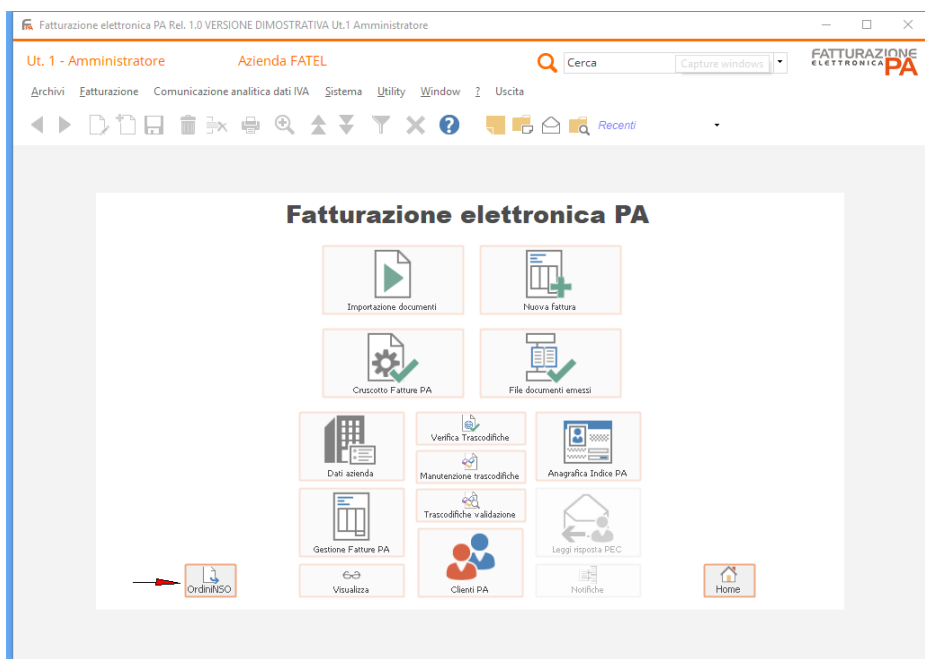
Fatturazione elettronica PA Rel. 1.0 VERSIONE DIMOSTRATIVA Ut.1 Amministratore

Ut. 1 - Amministratore Azienda FATEL

Cerca

Capture windows

FATTURAZIONE ELETTRONICA PA

Archivi Fatturazione Comunicazione analitica dati IVA Sistema Utility Window ? Uscita

Recenti

Fatturazione elettronica PA

Importazione documenti

Nuova fattura

Cruscotto Fatture PA

File documenti emessi

Dati azienda

Verifica Trascodifiche

Manutenzione trascodifiche

Trascodifiche validazione

Anagrafica Indice PA

Gestione Fatture PA

Leggi risposta PEC

OrdiniNSO

Visualizza

Clienti PA

Notifiche

Home